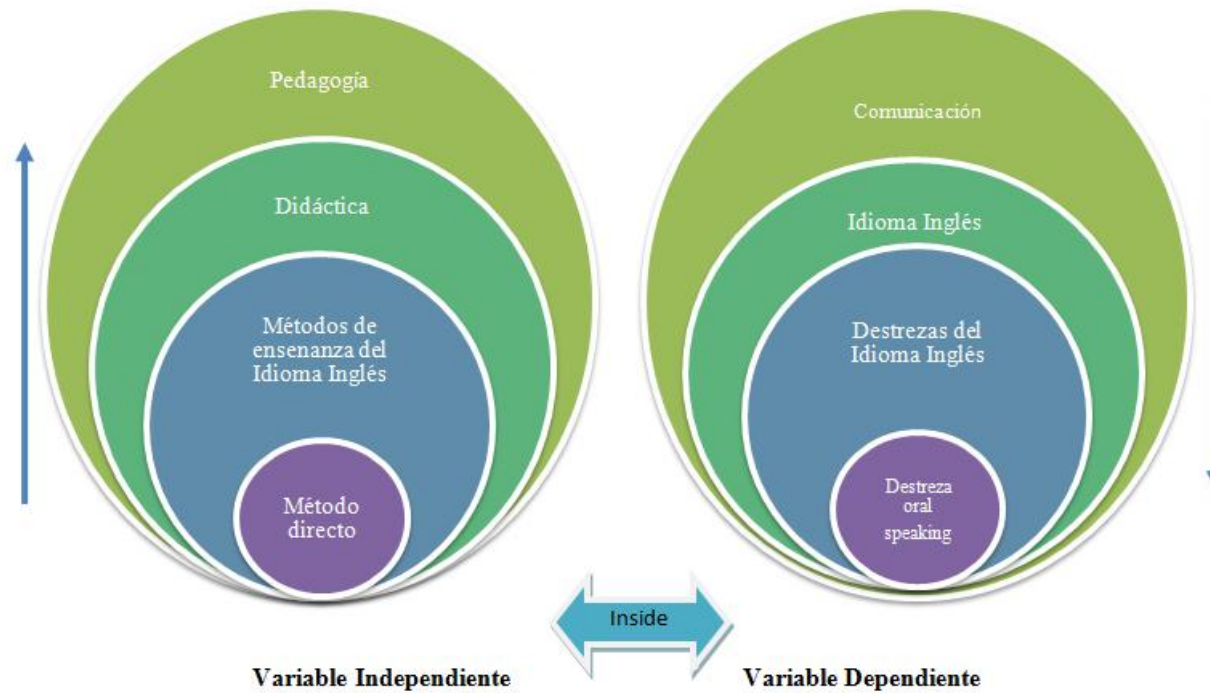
Pedagogía

Didáctica

Métodos de ensenanza del Idioma Inglés

Método directo

Comunicación

Idioma Inglés

Destrezas del Idioma Inglés

Destreza oral speaking

Inside

Variable Independiente

Variable Dependiente